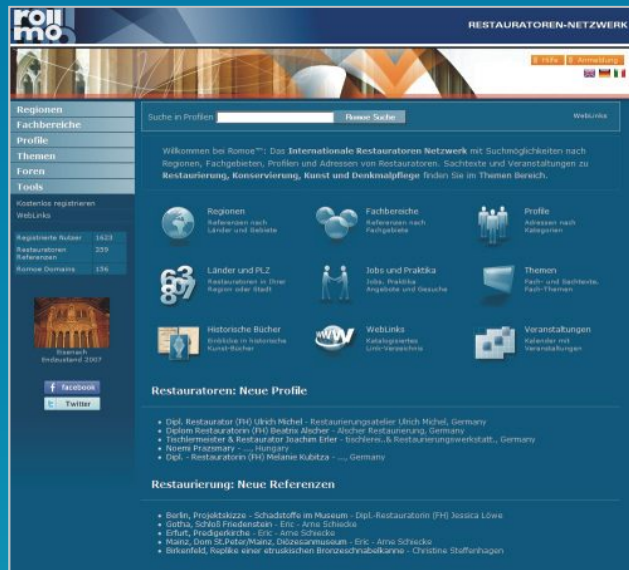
ro
mo

RESTAURATOREN-NETZWERK

Hilfe | Anmeldung

Regionen
Fachbereiche
Profile
Themen
Foren
Tools

Kostenlos registrieren
WebLinks

| Registrierte Nutzer | 1623 |
|---|---|
| Restauratoren Referenzen | 359 |
| Romoe Domains | 156 |

Eisenach Endzustand 2007

facebook
Twitter

Suche in Profilen Romoe Suche WebLinks

Willkommen bei Romoe™: Das **Internationale Restauratoren Netzwerk** mit Suchmöglichkeiten nach Regionen, Fachgebieten, Profilen und Adressen von Restauratoren. Sachtexte und Veranstaltungen zu **Restaurierung, Konservierung, Kunst und Denkmalpflege** finden Sie im Themen Bereich.

Regionen
Referenzen nach Länder und Gebiete

Fachbereiche
Referenzen nach Fachgebiete

Profile
Adressen nach Kategorien

Länder und PLZ
Restauratoren in Ihrer Region oder Stadt

Jobs und Praktika
Jobs, Praktika Angebote und Gesuche

Themen
Fach- und Sachtexte, Fach-Themen

Historische Bücher
Einblicke in historische Kunst-Bücher

WebLinks
Katalogisiertes Link-Verzeichnis

Veranstaltungen
Kalender mit Veranstaltungen

Restauratoren: Neue Profile

- Dipl. Restaurator (FH) Ulrich Michel - Restaurierungsatelier Ulrich Michel, Germany
- Diplom Restauratorin (FH) Beatrix Alscher - Alscher Restaurierung, Germany
- Tischlermeister & Restaurator Joachim Erler - tischlerei..& Restaurierungswerkstatt., Germany
- Noemi Prazsmary - ..., Hungary
- Dipl. - Restauratorin (FH) Melanie Kubitza - ..., Germany

Restaurierung: Neue Referenzen

- Berlin, Projektskizze - Schadstoffe im Museum - Dipl.-Restauratorin (FH) Jessica Löwe
- Gotha, Schloß Friedenstein - Eric - Arne Schiecke
- Erfurt, Predigerkirche - Eric - Arne Schiecke
- Mainz, Dom St.Peter/Mainz, Diözesanmuseum - Eric - Arne Schiecke
- Birkenfeld, Replike einer etruskischen Bronzeschnabelkanne - Christine Steffenhagen